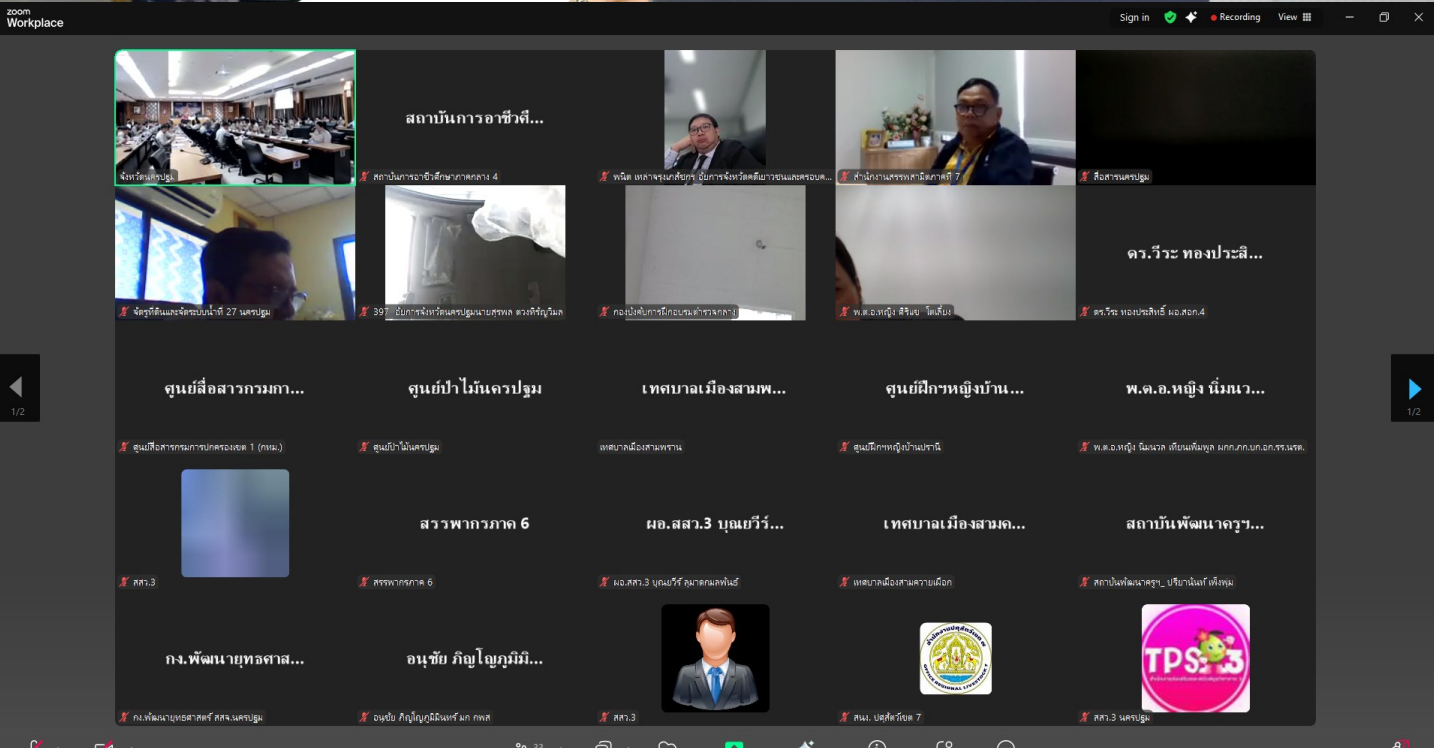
zoom Workplace

Sign in Recording View

สถาบันการอาชีวศึ...

ดร.วีระ ทองประสิ...

ศูนย์สื่อสารกรมกา...

ศูนย์ป่าไม้นครปฐม

เทศบาลเมืองสามพ...

ศูนย์ฝึกฯหญิงบ้าน...

พ.ต.อ.หญิง นิ่มนว...

สรรพากรภาค 6

ผอ.สสว.3 บุณยวีร์...

เทศบาลเมืองสามค...

สถาบันพัฒนาครูฯ...

กง.พัฒนายุทธศาส...

อนุชัย ภิญโญภูมิมิ...

จังหวัดนครปฐม

สถาบันการอาชีวศึกษาภาคกลาง 4

พนิต เหล่าจรุงเกศสิยกร อัยการจังหวัดคดีเยาวชนและครอบค...

สำนักงานสรรพสามิตภาคที่ 7

สื่อสารนครปฐม

จัดรูปที่ดินและจัดระบบน้ำที่ 27 นครปฐม

397_อัยการจังหวัดนครปฐมนายสุพล ดวงศิริญวิมล

กองบังคับการฝึกอบรมตำรวจกลาง

พ.ต.อ.หญิง สิริเนย โตเดี่ยง

ดร.วีระ ทองประสิทธิ์ ผอ.สอก.4

1/2

1/2

ศูนย์สื่อสารกรมการปกครองเขต 1 (กหม.)

ศูนย์ป่าไม้นครปฐม

เทศบาลเมืองสามพราน

ศูนย์ฝึกฯหญิงบ้านปรานี

พ.ต.อ.หญิง นิ่มนวล เทียมพันพูล ผกก.กก.บก.อก.รร.นรต.

สสว.3

สรรพากรภาค 6

ผอ.สสว.3 บุณยวีร์ คุมาดกมลพันธ์

เทศบาลเมืองสามควายเผือก

สถาบันพัฒนาครูฯ_ ปริยานันท์ เพ็งพุ่ม

กง.พัฒนายุทธศาสตร์ สสจ.นครปฐม

อนุชัย ภิญโญภูมิมินทร์ มก กพส

สสว.3

สนง. ปศุสัตว์เขต 7

TPS:3

สสว.3 นครปฐม